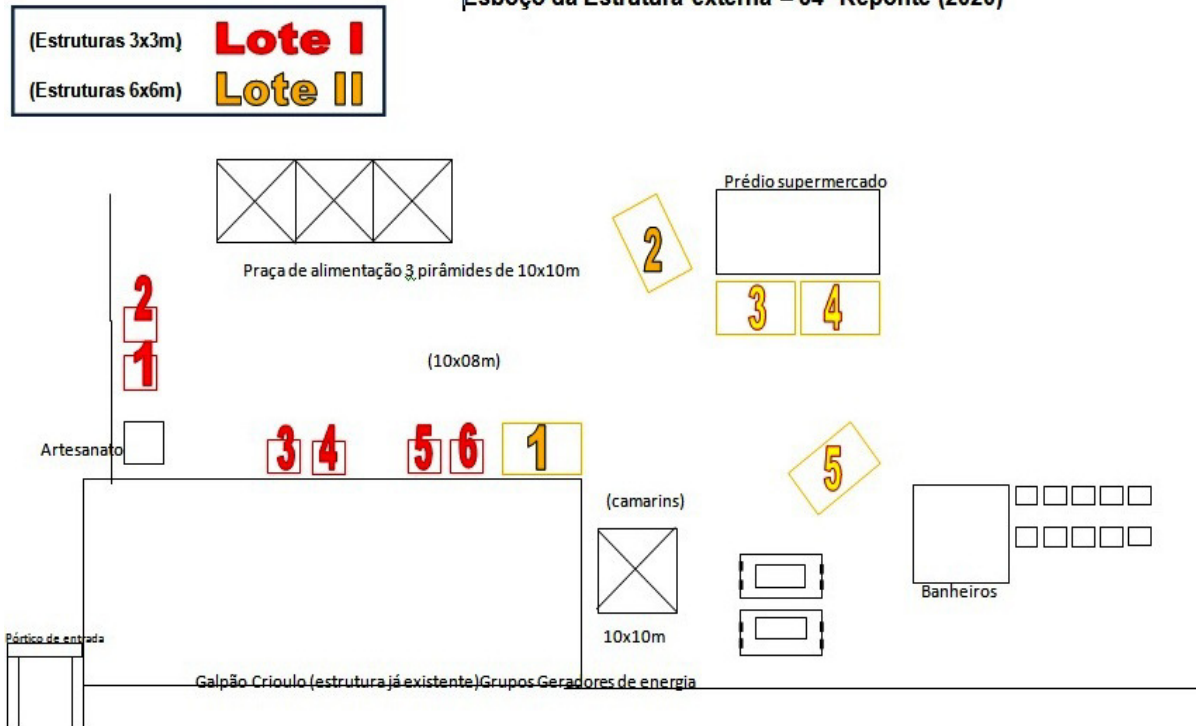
Esboço da Estrutura externa – 34ª Reponte (2020)

(Estruturas 3x3m) Lote I

(Estruturas 6x6m) Lote II

Prédio supermercado

2

Praça de alimentação 3 pirâmides de 10x10m

2

3 4

1

(10x08m)

Artesanato

3 4 5 6 1

5

(camarins)

Banheiros

10x10m

Pórtico de entrada

Galpão Crioulo (estrutura já existente)Grupos Geradores de energia